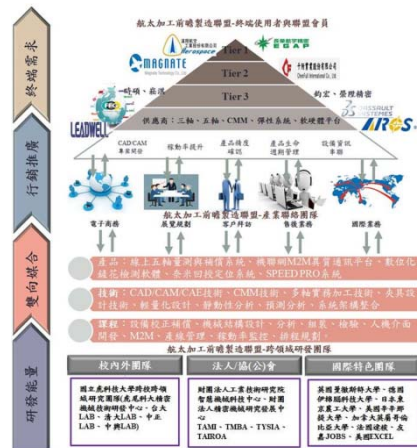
航太加工策略聯盟-終端使用者與聯盟會員

終端需求

Tier 1

Tier 2

Tier 3

MAGNATE

LEADWELL

EGAP

ChenFull International Co., Ltd.

DASSAULT SYSTEMES

IROS

供應商：三軸、五軸、CMM、彈性系統、軟硬體平台

行銷推廣

CAD/CAM 專案開發

檢驗手臂升

產品精度確認

產品生命週期管理

設備資訊串聯

電子商務

展覽規劃

客戶拜訪

售後業務

國際業務

航太加工策略聯盟-產業聯盟團隊

雙向媒合

產品：廠上五軸量測與補償系統、機聯網M2M具備視訊平台、數值化鏡花檢測軟體、赤光切控定位系統、SPEED PRO系統

技術：CAD/CAM/CAE技術、CMM技術、多軸實務加工技術、夾具設計技術、輕量化設計、靜動性分析、預測分析、系統架構整合

課程：設備校正補償、機械結構設計、分析、組裝、檢驗、人機介面開發、M2M、產業輔導、接動專案設計、分散加速

航太加工策略聯盟-跨域研發團隊

研發能量

校內外團隊

國立虎科技大學跨校跨領域研究團隊(虎尾科大精密機械技術研發中心、台大LAB、清大LAB、中正LAB、中興LAB)

法人/協(公)會

財團法人工業技術研究院智慧機械科技中心、財團法人精密機械研究發展中心
TAMI、TMBA、TYSIA、TAIROA

國際特色團隊

英國曼徹斯特大學、德國伊爾梅諾科技大學、日本東京工大學、美國辛辛那提大學、加拿大英屬哥倫比亞大學、法國達梭、美商JOBS、美國EXCEL